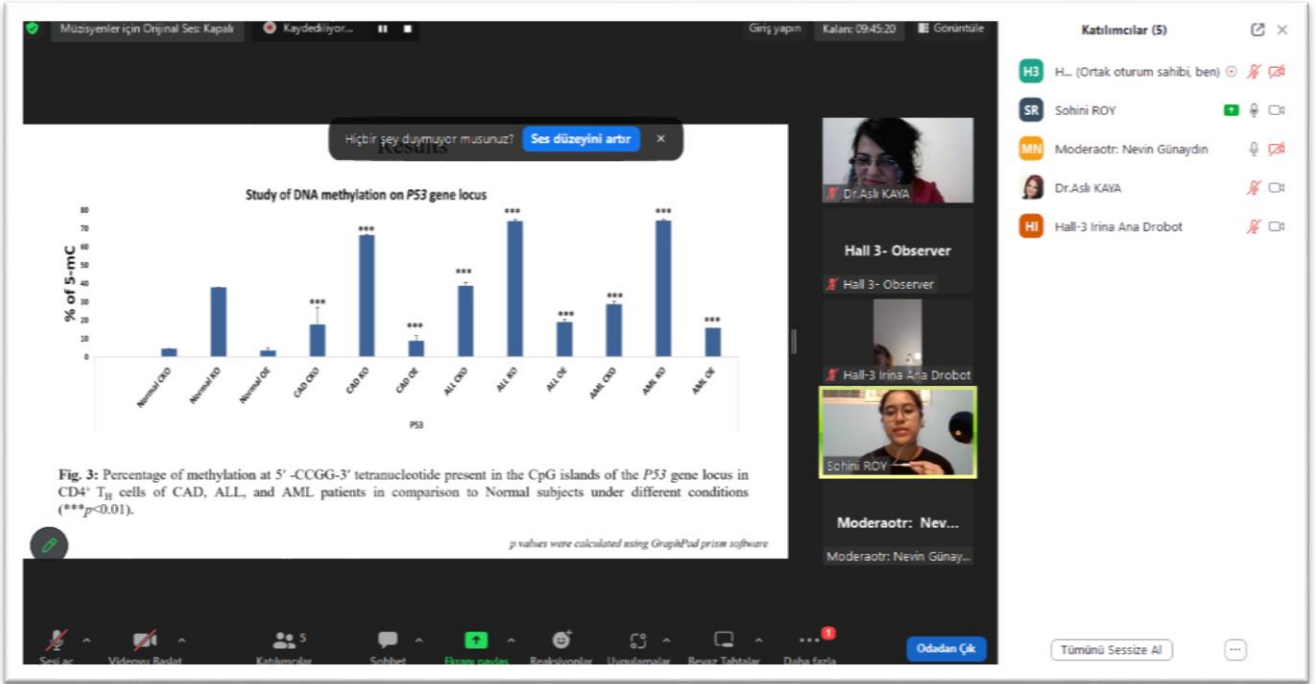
Müzisyenler için Orijinal Ses: Kapalı
Kaydediliyor...
Giriş yapın
Kalan: 09:45:20
Görüntüle

Hiçbir şey duymuyor musunuz?
Ses düzeyini artır

Results

Study of DNA methylation on *P53* gene locus

% of 5-mC

80
70
60
50
40
30
20
10
0

***
***
***
***
***
***
***
***
***

Normal OXO
Normal KO
Normal OE
CAD OXO
CAD KO
CAD OE
ALL OXO
ALL KO
ALL OE
AML OXO
AML KO
AML OE

P53

**Fig. 3:** Percentage of methylation at 5' -CCGG-3' tetranucleotide present in the CpG islands of the *P53* gene locus in $CD4^+$ $T_H$ cells of CAD, ALL, and AML patients in comparison to Normal subjects under different conditions (****p*<0.01).

*p values were calculated using GraphPad prism software*

Dr.Aslı KAYA
Hall 3- Observer
Hall 3- Observer
Hall-3 Irina Ana Drobot
Sohini ROY
Moderaotr: Nev...
Moderaotr: Nevin Günay...

Katılımcılar (5)
H3 H... (Ortak oturum sahibi, ben)
SR Sohini ROY
MN Moderaotr: Nevin Günaydın
Dr.Aslı KAYA
HI Hall-3 Irina Ana Drobot

Tümünü Sessize Al

Sesi aç
Videoyu Başlat
5
Katılımcılar
Sohbet
Ekranı paylaş
Reaksiyonlar
Uygulamalar
Beyaz Tahtalar
1
Daha fazla
Odadan Çık